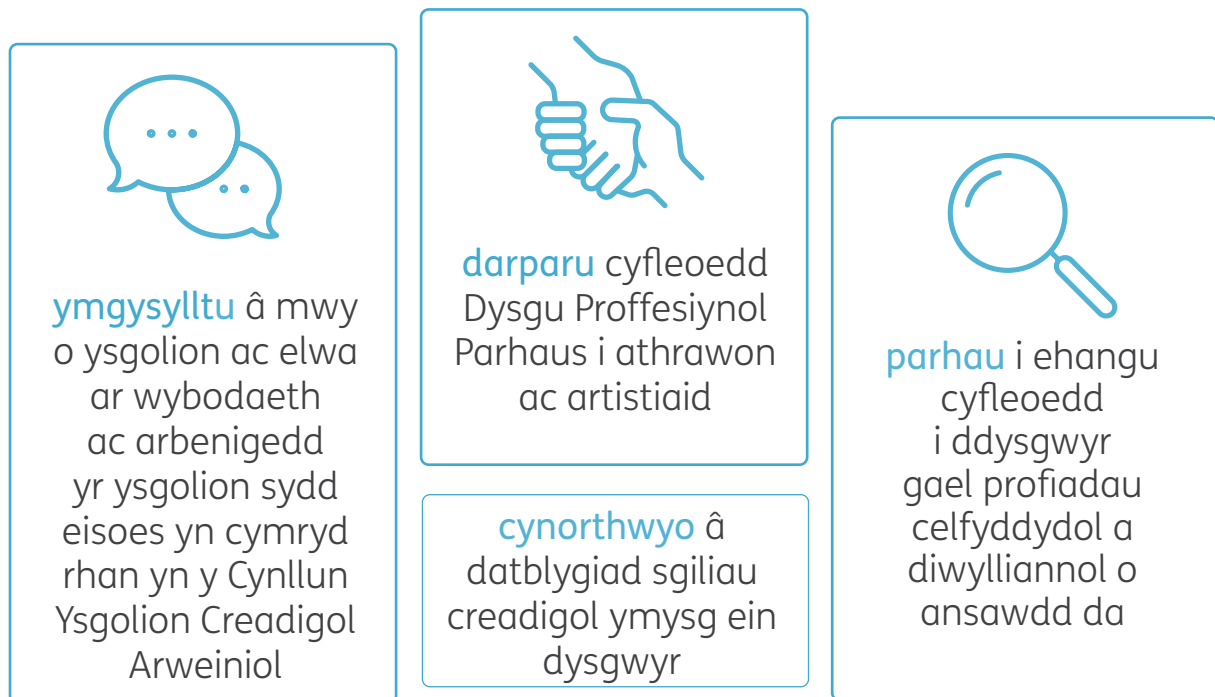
ymgysylltu â mwy o ysgolion ac elwa ar wybodaeth ac arbenigedd yr ysgolion sydd eisoes yn cymryd rhan yn y Cynllun Ysgolion Creadigol Arweiniol

darparu cyfleoedd Dysgu Proffesiynol Parhaus i athrawon ac artistiaid

cynorthwyo â datblygiad sgiliau creadigol ymysg ein dysgwyr

parhau i ehangu cyfleoedd i ddysgwyr gael profiadau celfyddydol a diwylliannol o ansawdd da